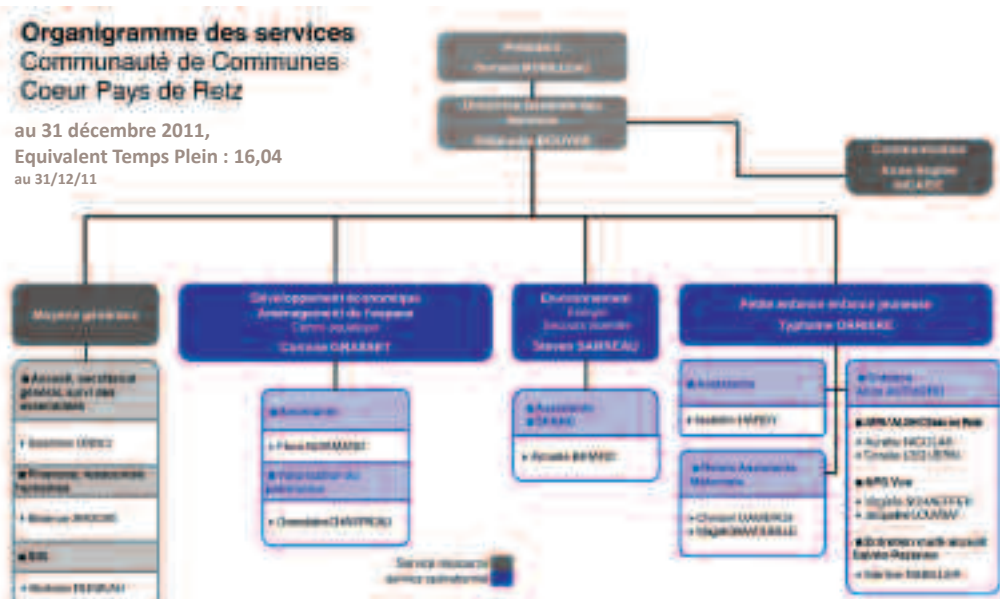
Organigramme des services
Communauté de Communes
Coeur Pays de Retz

au 31 décembre 2011,
Equivalent Temps Plein : 16,04
au 31/12/11

Président
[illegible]

Directrice Générale des Services
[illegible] BOUVIER

Comptabilité
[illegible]

Moyens généraux

Développement économique
Aménagement de l'espace
Centre aquatique
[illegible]

Environnement
Energie
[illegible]
Steven SARREAU

Petite enfance enfance jeunesse
Typhaine DARSEE

Accueil, secrétariat général, suivi des assemblées
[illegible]

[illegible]
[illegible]

SIG
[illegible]

Assistante
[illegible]

Valorisation du patrimoine
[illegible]

Assistante
SPANC
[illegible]

Assistante
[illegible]

Relais Assistants Maternels
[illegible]
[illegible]

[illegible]

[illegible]
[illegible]
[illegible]

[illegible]
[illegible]
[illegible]

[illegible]
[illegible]

Service ressource
service opérationnel